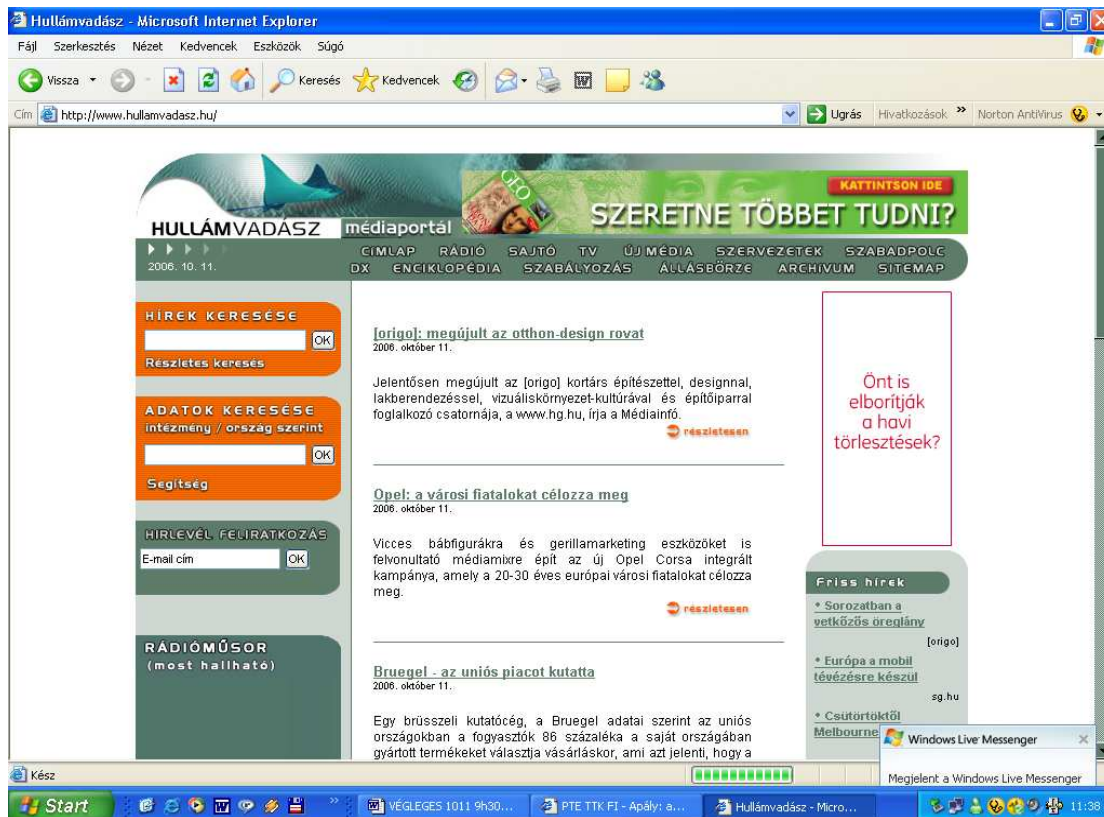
Hullámvadász - Microsoft Internet Explorer

Fájl Szerkesztés Nézet Kedvencek Eszközök Súgó

Vissza Keresés Kedvencek

Cím http://www.hullamvadasz.hu/ Ugrás Hivatkozások » Norton AntiVirus

HULLÁMVADÁSZ médiaportál

GEO

KATTINTSON IDE

SZERETNE TÖBBET TUDNI?

2006. 10. 11.

CÍMLAP RÁDIÓ SAJTÓ TV ÚJ MÉDIA SZERVEZETEK SZABADPOLC DX ENCIKLOPÉDIA SZABÁLYOZÁS ÁLLÁSBÖRZE ARCHÍVUM SITEMAP

HÍREK KERESÉSE

OK

Részletes keresés

ADATOK KERESÉSE
intézmény / ország szerint

OK

Segítség

HÍRLEVÉL FELIRATKOZÁS

E-mail cím OK

RÁDIÓMŰSOR
(most hallható)

[origo]: megújult az otthon-design rovat
2006. október 11.

Jelentősen megújult az [origo] kortárs építészettel, designnal, lakberendezéssel, vizuáliskörnyezet-kultúrával és építőiparral foglalkozó csatornája, a www.hg.hu, írja a Médiainfó.

részletesen

Opel: a városi fiatalokat célozza meg
2006. október 11.

Vicces bábfigurákra és gerillamarketing eszközöket is felvonultató médiamixre épít az új Opel Corsa integrált kampánya, amely a 20-30 éves európai városi fiatalokat célozza meg.

részletesen

Bruegel - az uniós piacot kutatta
2006. október 11.

Egy brüsszeli kutatócég, a Bruegel adatai szerint az uniós országokban a fogyasztók 86 százaléka a saját országában gyártott termékeket választja vásárláskor, ami azt jelenti, hogy a

Önt is elborítják a havi törlesztések?

Friss hírek

• Sorozatban a vetkőzős öreglány
[origo]

• Európa a mobil tévézésre készül
sg.hu

• Csütörtöktől Melbourne

Windows Live Messenger

Megjelent a Windows Live Messenger

Kész

Start VÉGLEGES 1011 9h30... PTE TTK FI - Apály: a... Hullámvadász - Micro... 11:38